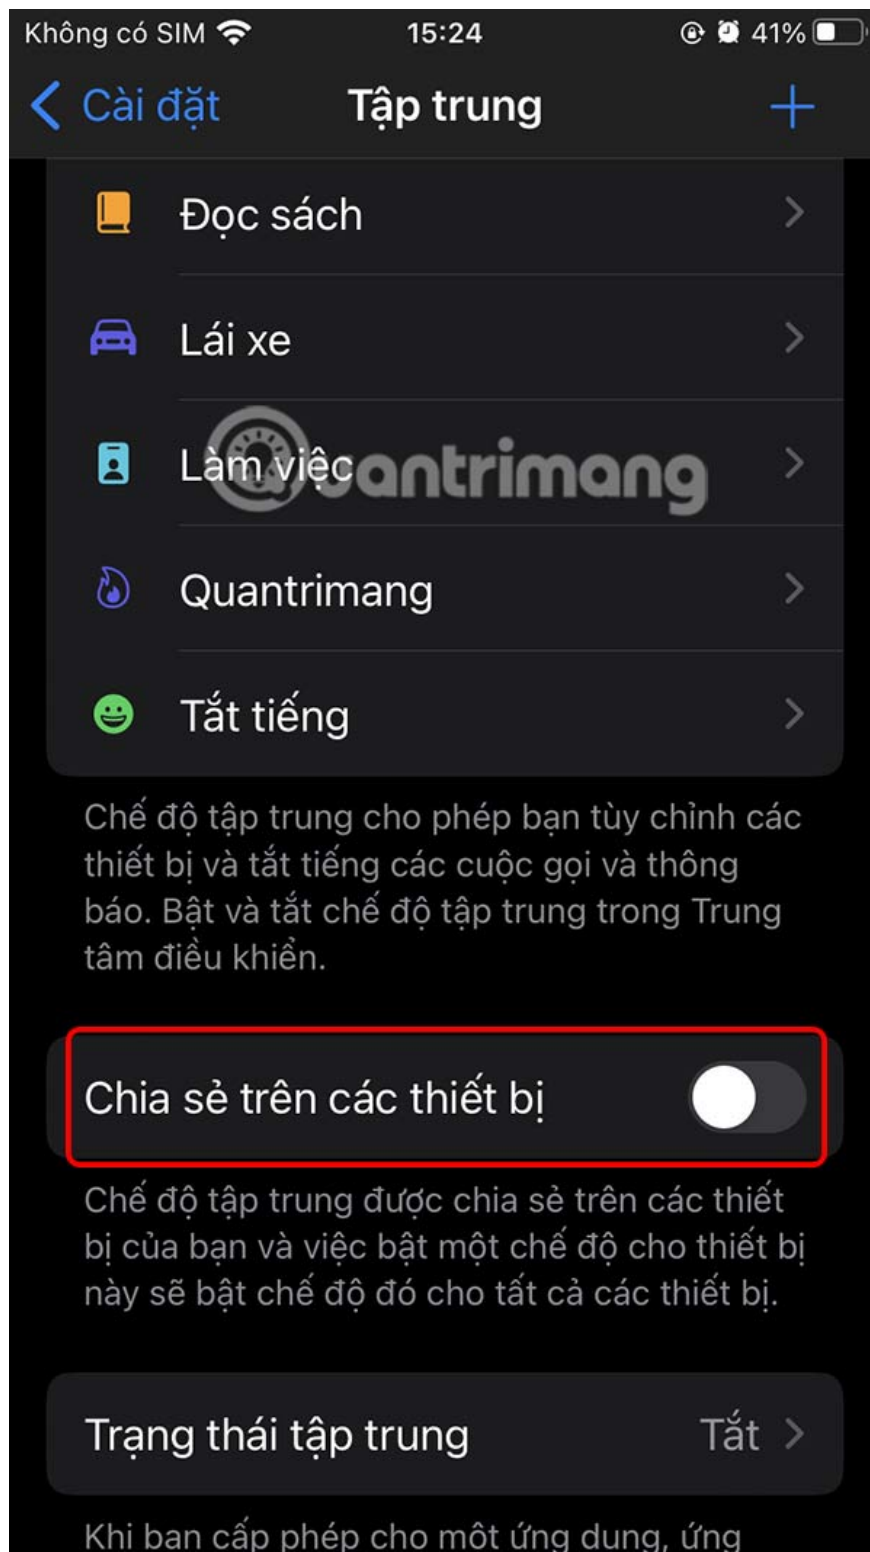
Không có SIM 15:24 41%

Cài đặt Tập trung +

Đọc sách

Lái xe

Làm việc

Quantrimang

Tắt tiếng

Chế độ tập trung cho phép bạn tùy chỉnh các thiết bị và tắt tiếng các cuộc gọi và thông báo. Bật và tắt chế độ tập trung trong Trung tâm điều khiển.

Chia sẻ trên các thiết bị

Chế độ tập trung được chia sẻ trên các thiết bị của bạn và việc bật một chế độ cho thiết bị này sẽ bật chế độ đó cho tất cả các thiết bị.

Trạng thái tập trung Tắt

Khi bạn cấp phép cho một ứng dụng, ứng

@quantrimang